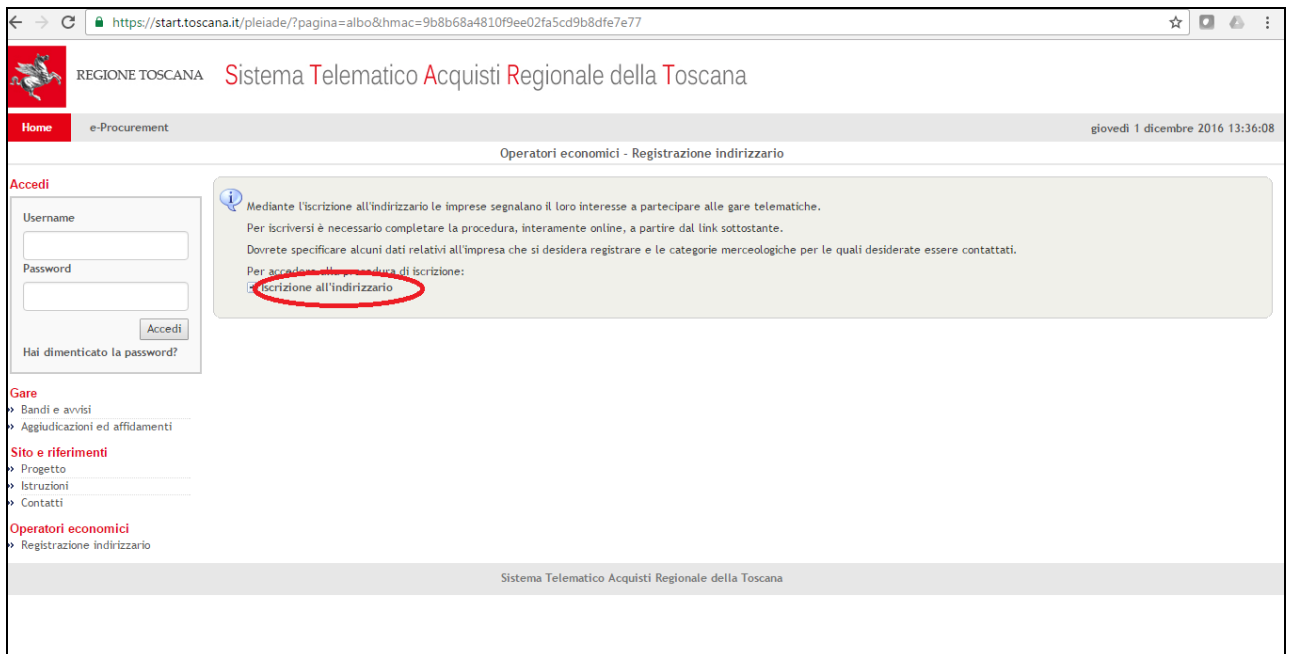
https://start.toscana.it/pleiade/?pagina=albo&hmac=9b8b68a4810f9ee02fa5cd9b8dfe7e77

REGIONE TOSCANA Sistema Telematico Acquisti Regionale della Toscana

Home e-Procurement giovedì 1 dicembre 2016 13:36:08

Operatori economici - Registrazione indirizzario

Accedi

Username

Password

Accedi

Hai dimenticato la password?

Gare
» Bandi e avvisi
» Aggiudicazioni ed affidamenti

Sito e riferimenti
» Progetto
» Istruzioni
» Contatti

Operatori economici
» Registrazione indirizzario

Mediante l'iscrizione all'indirizzario le imprese segnalano il loro interesse a partecipare alle gare telematiche.

Per iscriversi è necessario completare la procedura, interamente online, a partire dal link sottostante.

Dovrete specificare alcuni dati relativi all'impresa che si desidera registrare e le categorie merceologiche per le quali desiderate essere contattati.

Per accedere alla procedura di iscrizione:
Iscrizione all'indirizzario

Sistema Telematico Acquisti Regionale della Toscana